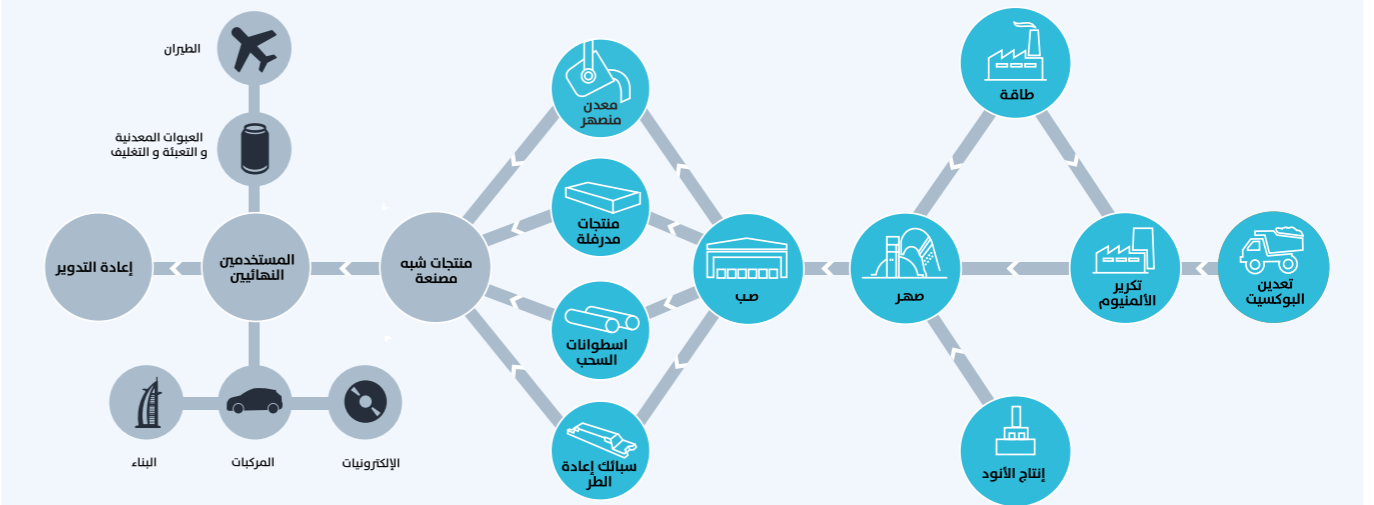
طاقة

تعدين البوكسيت

تكرير الألمنيوم

صهر

إنتاج الأنود

صب

معدن منصهر

منتجات مدرفلة

اسطوانات السحب

سبائك إعادة الطر

منتجات شبه مصنعة

المستخدمين النهائيين

إعادة التدوير

الطيران

العبوات المعدنية و التعبئة و التغليف

البناء

المركبات

الإلكترونيات